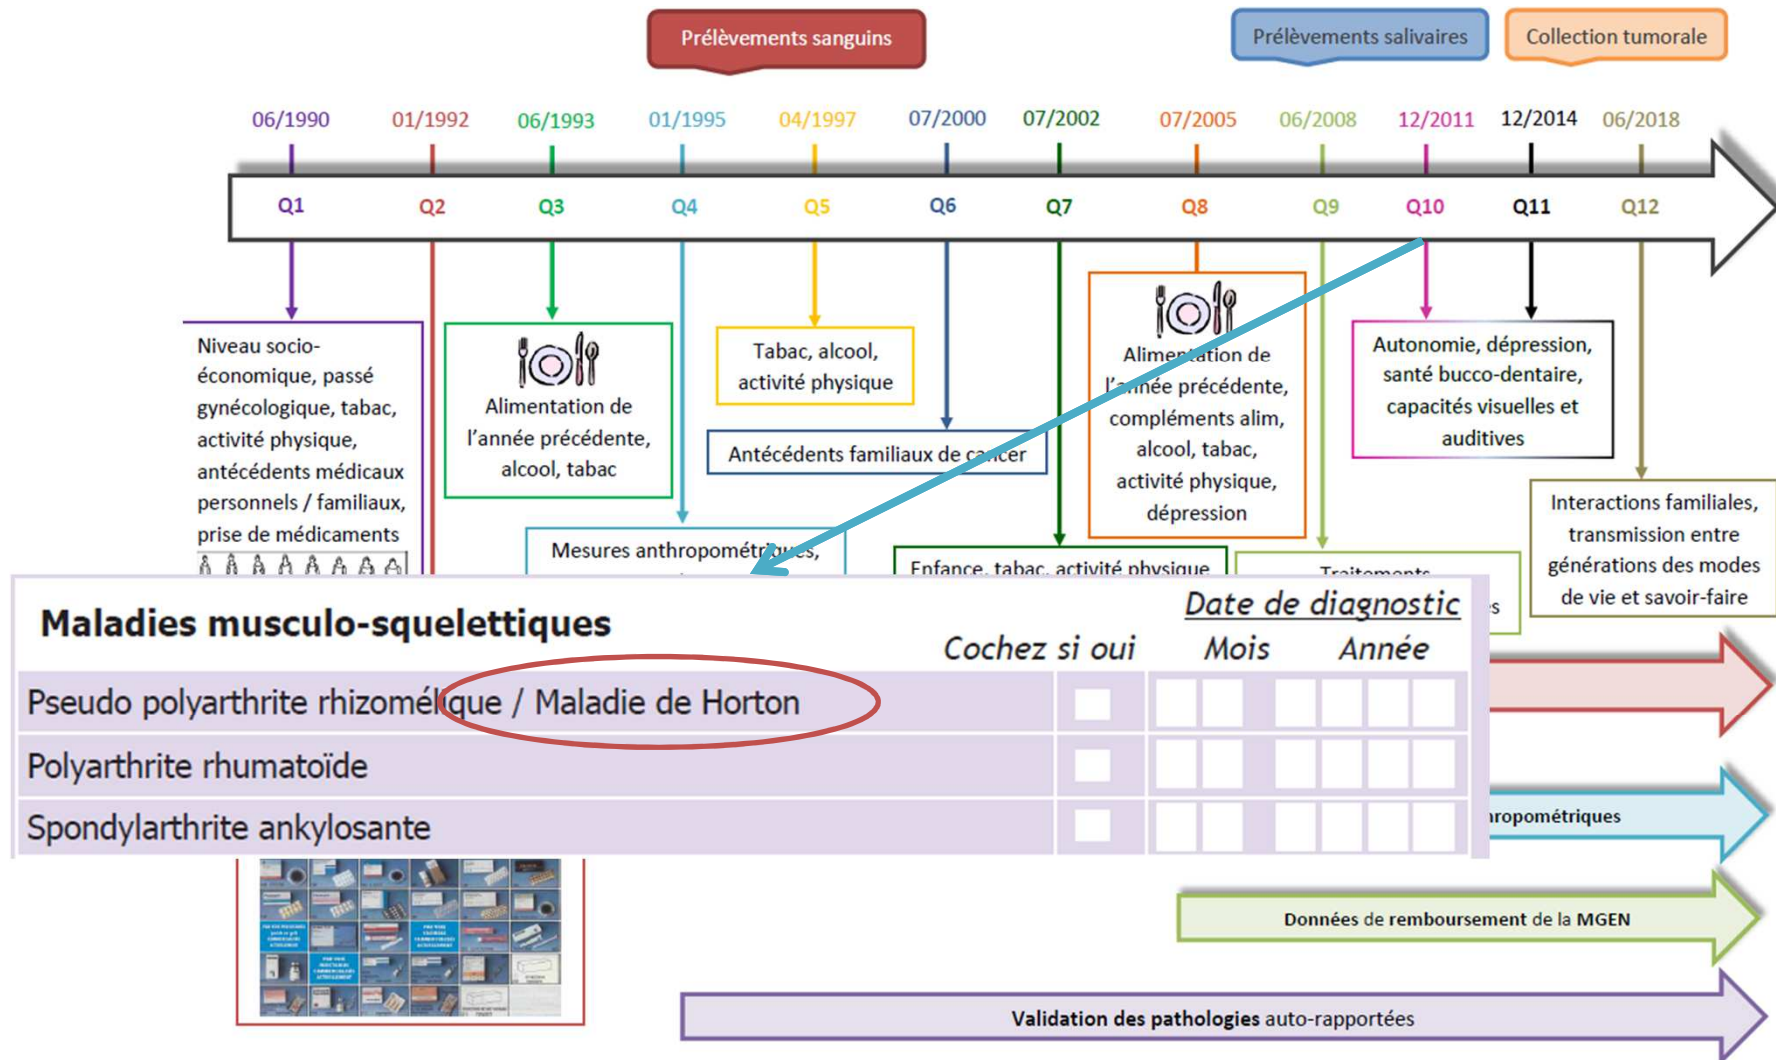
Prélèvements sanguins

Prélèvements salivaires

Collection tumorale

06/1990 01/1992 06/1993 01/1995 04/1997 07/2000 07/2002 07/2005 06/2008 12/2011 12/2014 06/2018

Q1 Q2 Q3 Q4 Q5 Q6 Q7 Q8 Q9 Q10 Q11 Q12

Niveau socio-économique, passé gynécologique, tabac, activité physique, antécédents médicaux personnels / familiaux, prise de médicaments

Alimentation de l'année précédente, alcool, tabac

Tabac, alcool, activité physique

Antécédents familiaux de cancer

Alimentation de l'année précédente, compléments alim, alcool, tabac, activité physique, dépression

Autonomie, dépression, santé bucco-dentaire, capacités visuelles et auditives

Interactions familiales, transmission entre générations des modes de vie et savoir-faire

Mesures anthropométriques,

Enfance, tabac, activité physique

Traitements

Maladies musculo-squelettiques

Date de diagnostic

Cochez si oui Mois Année

Pseudo polyarthrite rhizomélique / Maladie de Horton

Polyarthrite rhumatoïde

Spondylarthrite ankylosante

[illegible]ropométriques

Données de remboursement de la MGEN

Validation des pathologies auto-rapportées